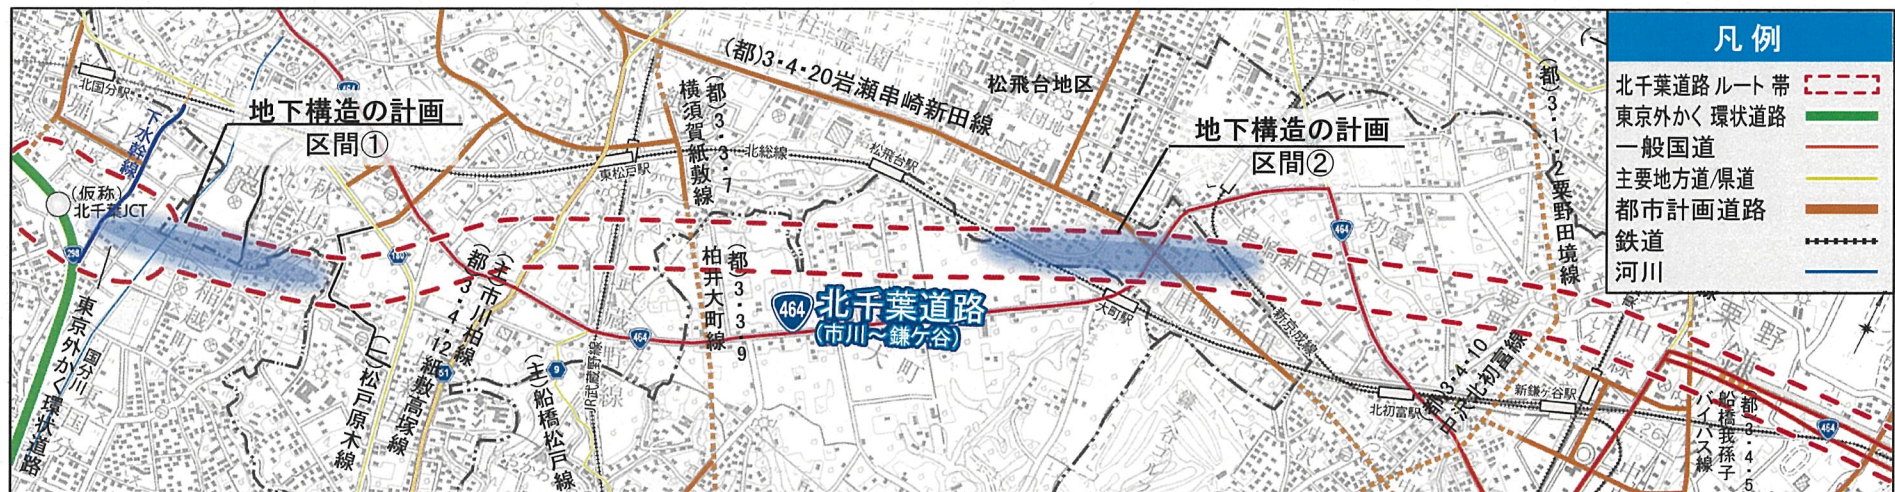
凡例
北千葉道路 ルート 帯
東京外かく 環状道路
一般国道
主要地方道/県道
都市計画道路
鉄道
河川

地下構造の計画
区間①

地下構造の計画
区間②

(都)3・4・20岩瀬串崎新田線
松飛台地区
北国分駅
下水路線
(仮称)
北千葉JCT
東松戸駅
北総線
松飛台駅
(都)3・3・7横須賀紙敷線
(都)3・3・9柏井大町線
(主)市川柏線
(都)3・4・12紙敷高塚線
(主)船橋松戸線
(一)松戸原木線
東京外かく環状道路
国分川
464
北千葉道路
(市川〜鎌ケ谷)
大町駅
新京成線
北初富駅
(都)3・4・10中沢北初富線
新鎌ケ谷駅
(都)3・1・2栗野田境線
(都)3・4・5船橋我孫子バイパス線
298
180
51
9
464